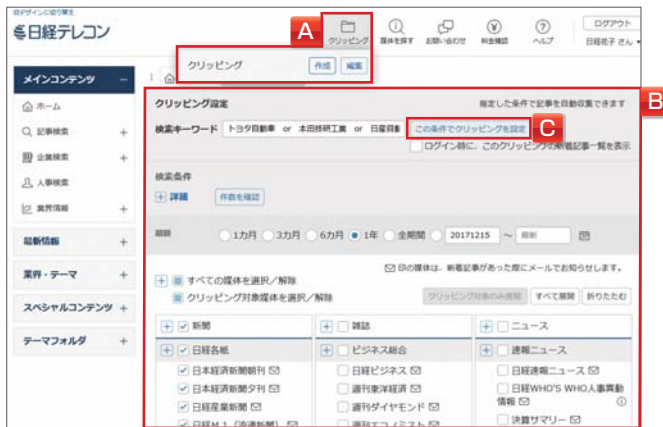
旧デザインに切り替え
日経テレコン

A
クリッピング
媒体を探す
お問い合わせ
料金確認
ヘルプ
ログアウト
日経花子 さん

クリッピング
作成
編集

メインコンテンツ
ホーム
記事検索
企業検索
人事検索
業界情報
最新情報
業界・テーマ
スペシャルコンテンツ
テーマフォルダ

B
クリッピング設定
指定した条件で記事を自動収集できます
検索キーワード
トヨタ自動車 or 本田技研工業 or 日産自
C
この条件でクリッピングを設定
ログイン時に、このクリッピングの新着記事一覧を表示

検索条件
詳細
件数を確認

期間
1カ月
3カ月
6カ月
1年
全期間
20171215
～
最新

すべての媒体を選択／解除
クリッピング対象媒体を選択／解除
印の媒体は、新着記事があった際にメールでお知らせします。
クリッピング対象のみ展開
すべて展開
折りたたむ

新聞
日経各紙
日本経済新聞朝刊
日本経済新聞夕刊
日経産業新聞
日経MJ（流通新聞）

雑誌
ビジネス総合
日経ビジネス
週刊東洋経済
週刊ダイヤモンド
週刊エコノミスト

ニュース
速報ニュース
日経速報ニュース
日経WHO'S WHO人事異動情報
決算サマリー